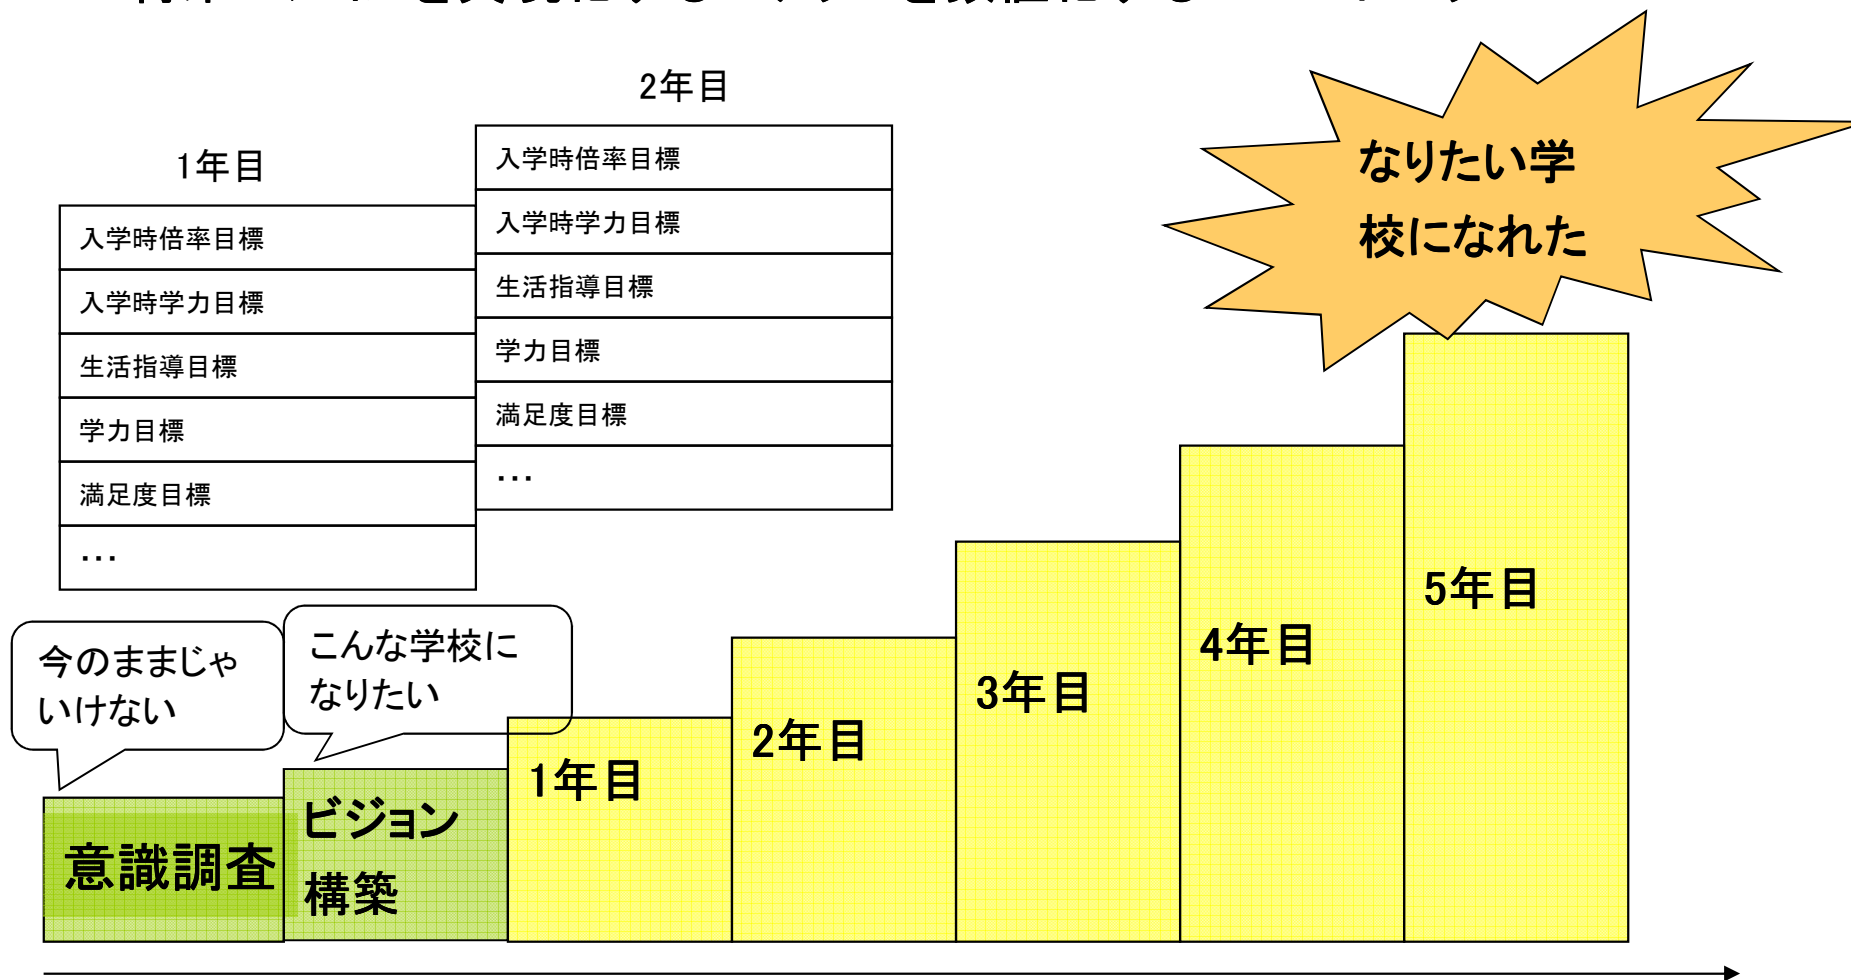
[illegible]

2年目

| 入学時倍率目標 |
|---|
| 入学時学力目標 |
| 生活指導目標 |
| 学力目標 |
| 満足度目標 |
| … |

1年目

| 入学時倍率目標 |
|---|
| 入学時学力目標 |
| 生活指導目標 |
| 学力目標 |
| 満足度目標 |
| … |

なりたい学校になれた

今のままじゃいけない

こんな学校になりたい

意識調査

ビジョン構築

1年目

2年目

3年目

4年目

5年目